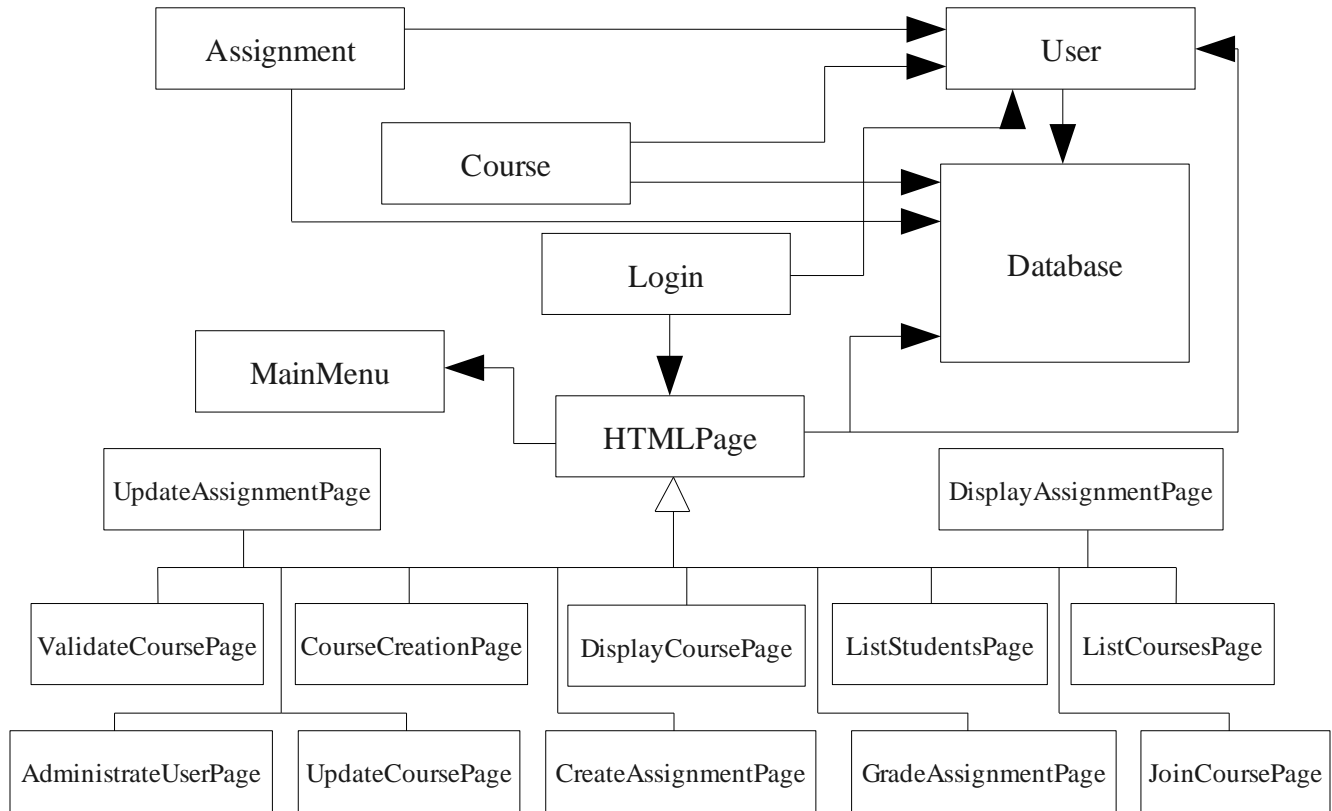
Assignment

User

Course

Database

Login

MainMenu

HTMLPage

UpdateAssignmentPage

DisplayAssignmentPage

ValidateCoursePage

CourseCreationPage

DisplayCoursePage

ListStudentsPage

ListCoursesPage

AdministrateUserPage

UpdateCoursePage

CreateAssignmentPage

GradeAssignmentPage

JoinCoursePage